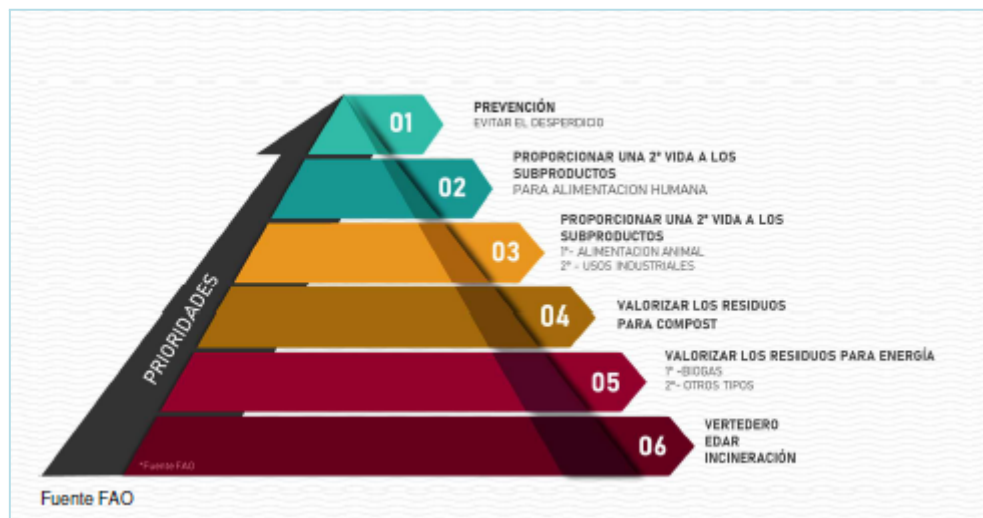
PRIORIDADES

01
PREVENCIÓN
EVITAR EL DESPERDICIO

02
PROPORCIONAR UNA 2ª VIDA A LOS SUBPRODUCTOS
PARA ALIMENTACION HUMANA

03
PROPORCIONAR UNA 2ª VIDA A LOS SUBPRODUCTOS
1º - ALIMENTACION ANIMAL
2º - USOS INDUSTRIALES

04
VALORIZAR LOS RESIDUOS PARA COMPOST

05
VALORIZAR LOS RESIDUOS PARA ENERGÍA
1º -BIOGAS
2º- OTROS TIPOS

06
VERTEDERO
EDAR
INCINERACIÓN

*Fuente FAO

Fuente FAO